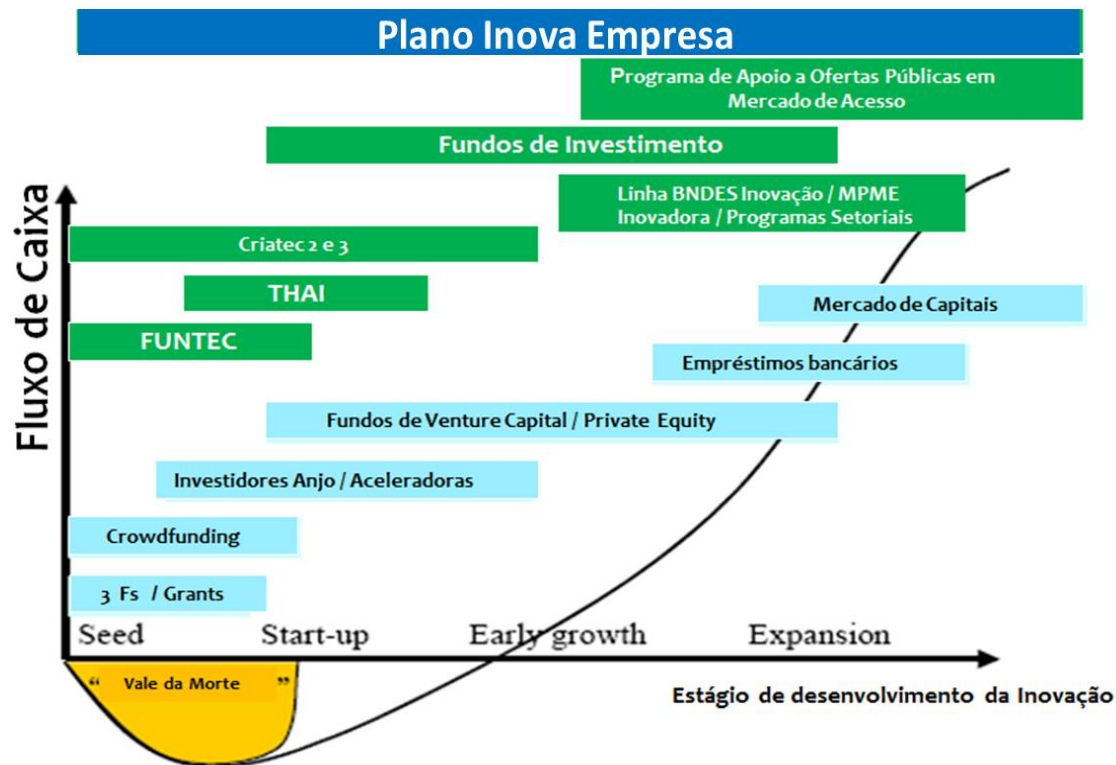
Plano Inova Empresa

Programa de Apoio a Ofertas Públicas em Mercado de Acesso

Fundos de Investimento

Linha BNDES Inovação / MPME Inovadora / Programas Setoriais

Criatec 2 e 3

THAI

FUNTEC

Mercado de Capitais

Empréstimos bancários

Fundos de Venture Capital / Private Equity

Investidores Anjo / Aceleradoras

Crowdfunding

3 Fs / Grants

Fluxo de Caixa

Seed Start-up Early growth Expansion

" Vale da Morte "

Estágio de desenvolvimento da Inovação